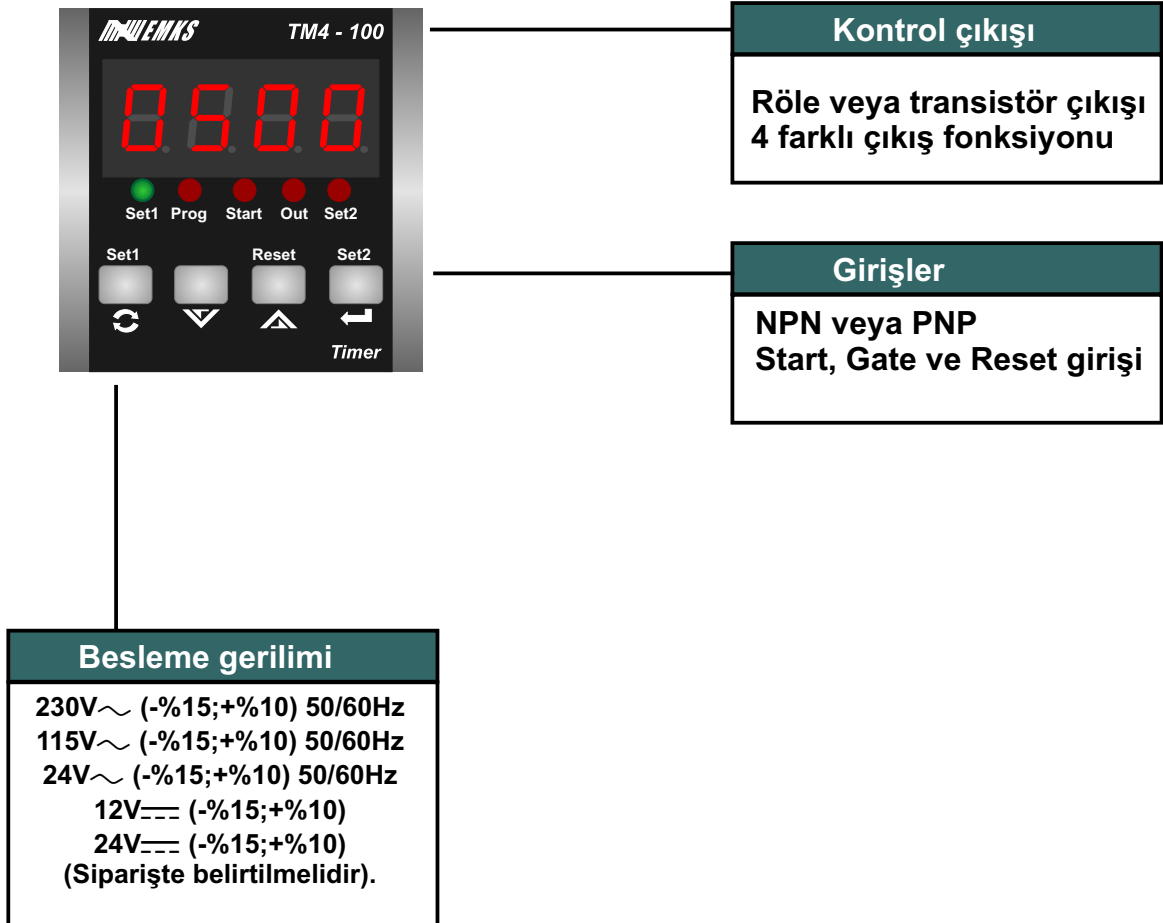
EMKS TM4 - 100

0500

Set1 Prog Start Out Set2

Set1 Reset Set2

Timer

Kontrol çıkışı

Röle veya transistör çıkışı
4 farklı çıkış fonksiyonu

Girişler

NPN veya PNP
Start, Gate ve Reset girişi

Besleme gerilimi

230V$\sim$ (-%15;+%10) 50/60Hz
115V$\sim$ (-%15;+%10) 50/60Hz
24V$\sim$ (-%15;+%10) 50/60Hz
12V$\eqcirc$ (-%15;+%10)
24V$\eqcirc$ (-%15;+%10)
(Siparişte belirtilmelidir).